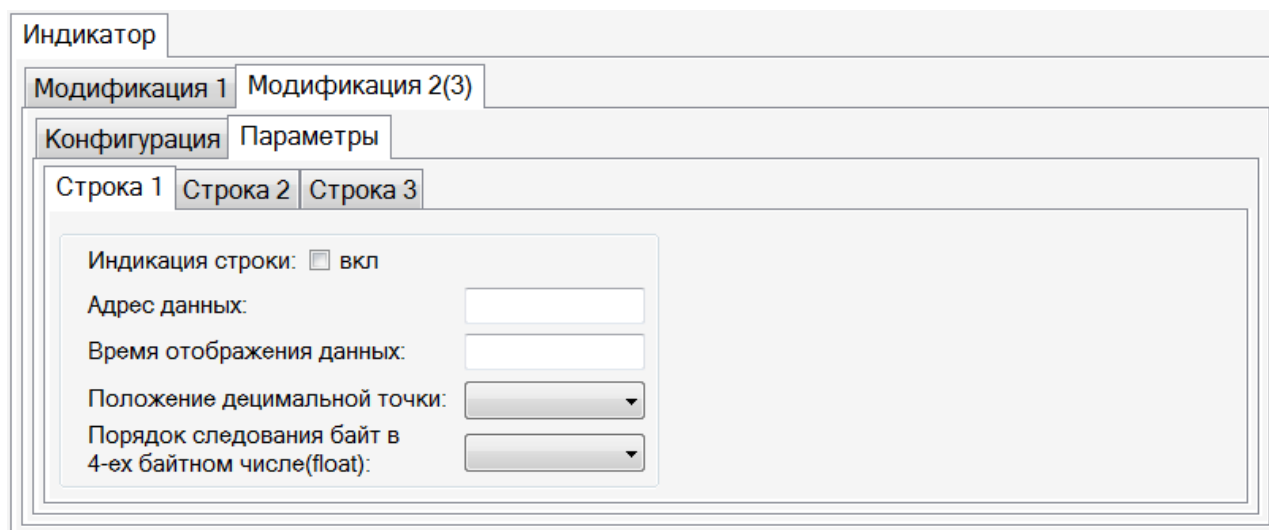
Индикатор

Модификация 1 | Модификация 2(3)

Конфигурация | Параметры

Строка 1 | Строка 2 | Строка 3

Индикация строки: вкл

Адрес данных:

Время отображения данных:

Положение децимальной точки:

Порядок следования байт в 4-ех байтном числе(float):